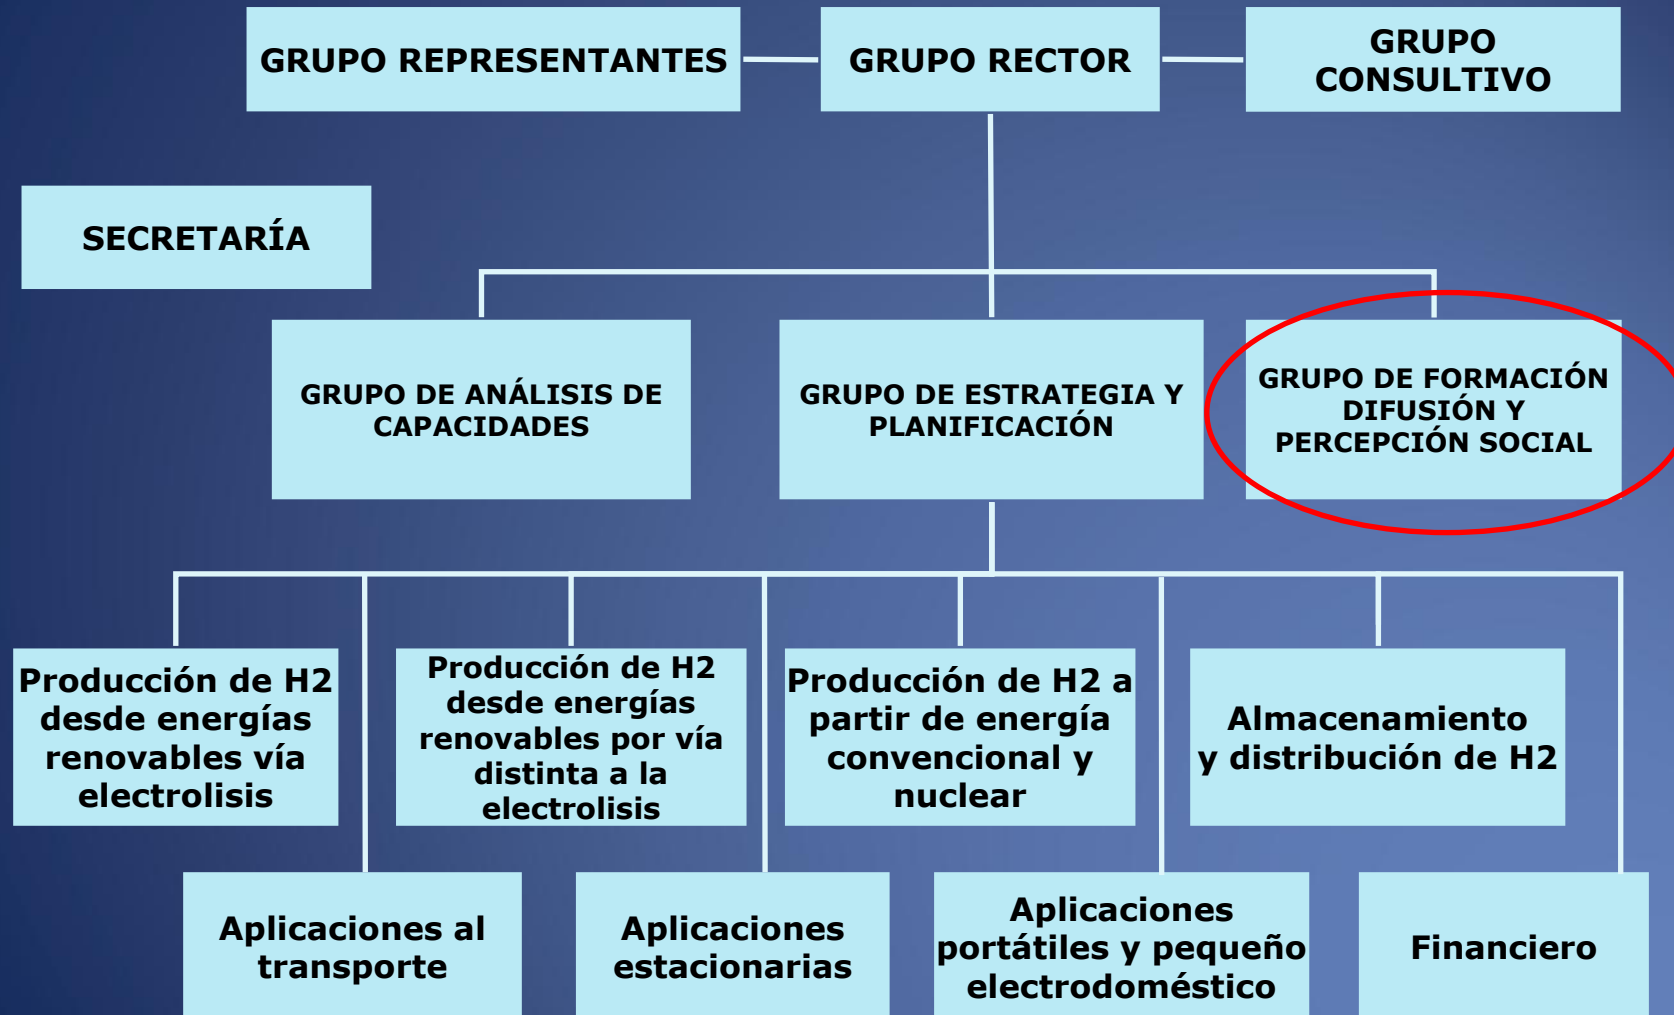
GRUPO REPRESENTANTES

GRUPO RECTOR

GRUPO CONSULTIVO

SECRETARÍA

GRUPO DE ANÁLISIS DE CAPACIDADES

GRUPO DE ESTRATEGIA Y PLANIFICACIÓN

GRUPO DE FORMACIÓN DIFUSIÓN Y PERCEPCIÓN SOCIAL

Producción de H2 desde energías renovables vía electrolisis

Producción de H2 desde energías renovables por vía distinta a la electrolisis

Producción de H2 a partir de energía convencional y nuclear

Almacenamiento y distribución de H2

Aplicaciones al transporte

Aplicaciones estacionarias

Aplicaciones portátiles y pequeño electrodoméstico

Financiero